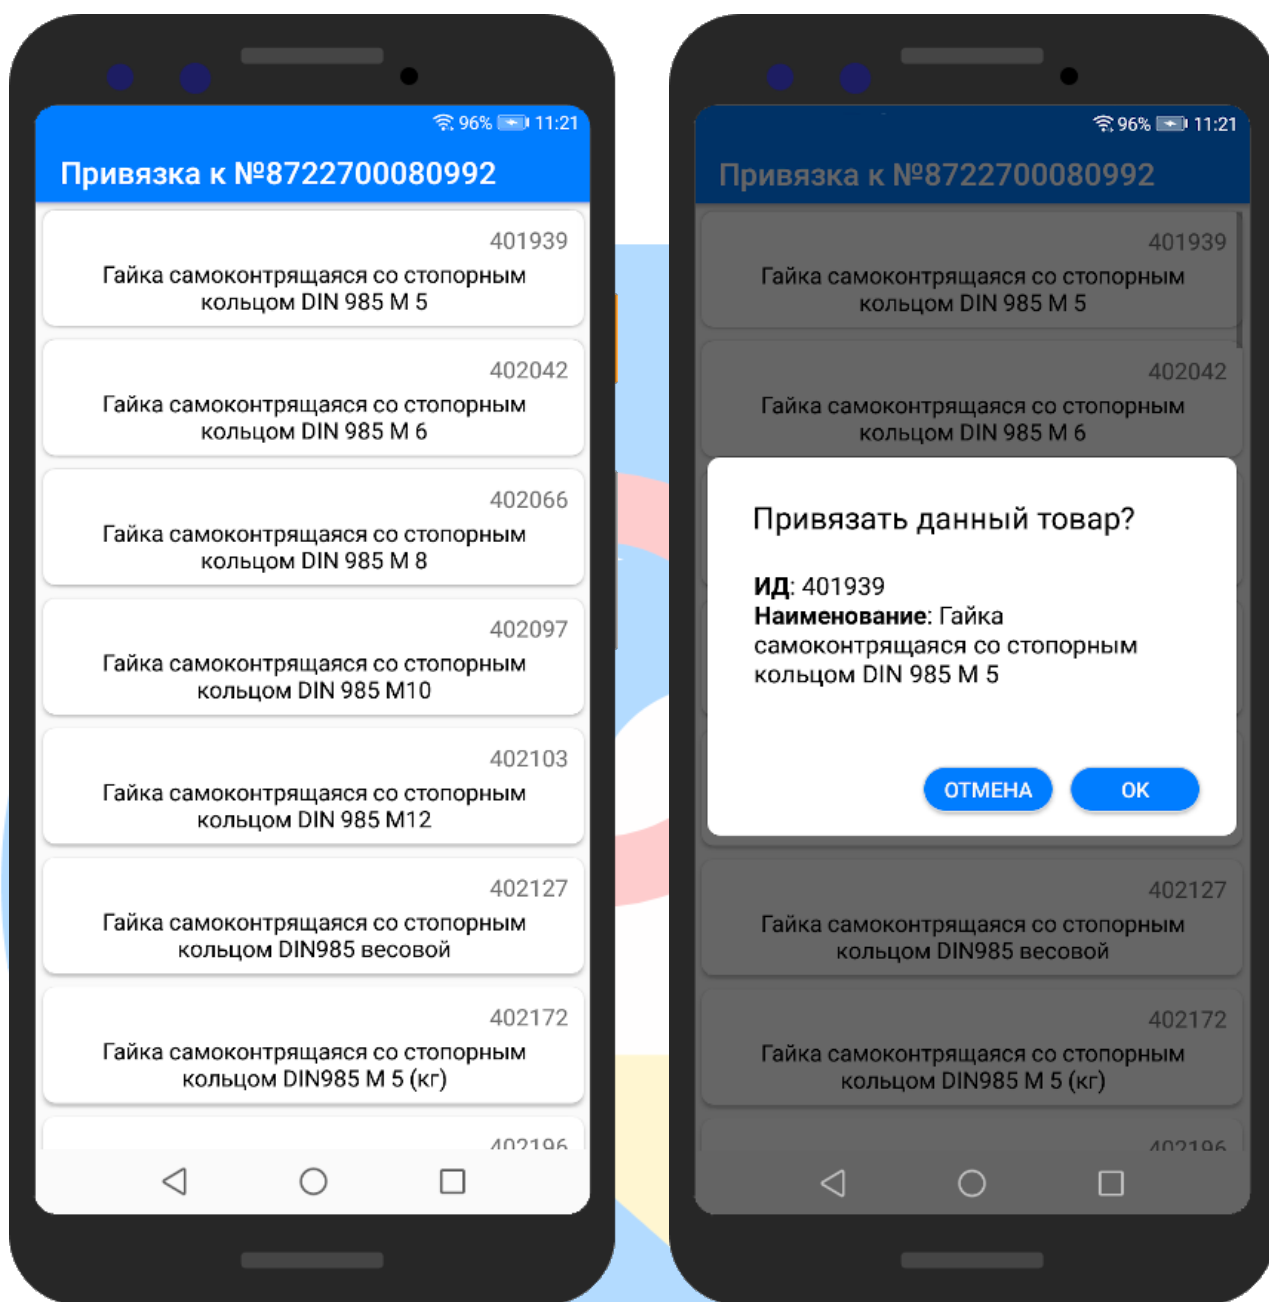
96% 11:21

Привязка к №8722700080992

401939
Гайка самоконтрящаяся со стопорным кольцом DIN 985 M 5

402042
Гайка самоконтрящаяся со стопорным кольцом DIN 985 M 6

402066
Гайка самоконтрящаяся со стопорным кольцом DIN 985 M 8

402097
Гайка самоконтрящаяся со стопорным кольцом DIN 985 M10

402103
Гайка самоконтрящаяся со стопорным кольцом DIN 985 M12

402127
Гайка самоконтрящаяся со стопорным кольцом DIN985 весовой

402172
Гайка самоконтрящаяся со стопорным кольцом DIN985 M 5 (кг)

402196

96% 11:21

Привязка к №8722700080992

401939
Гайка самоконтрящаяся со стопорным кольцом DIN 985 M 5

402042
Гайка самоконтрящаяся со стопорным кольцом DIN 985 M 6

Привязать данный товар?

ИД: 401939
Наименование: Гайка самоконтрящаяся со стопорным кольцом DIN 985 M 5

ОТМЕНА OK

402127
Гайка самоконтрящаяся со стопорным кольцом DIN985 весовой

402172
Гайка самоконтрящаяся со стопорным кольцом DIN985 M 5 (кг)

402196